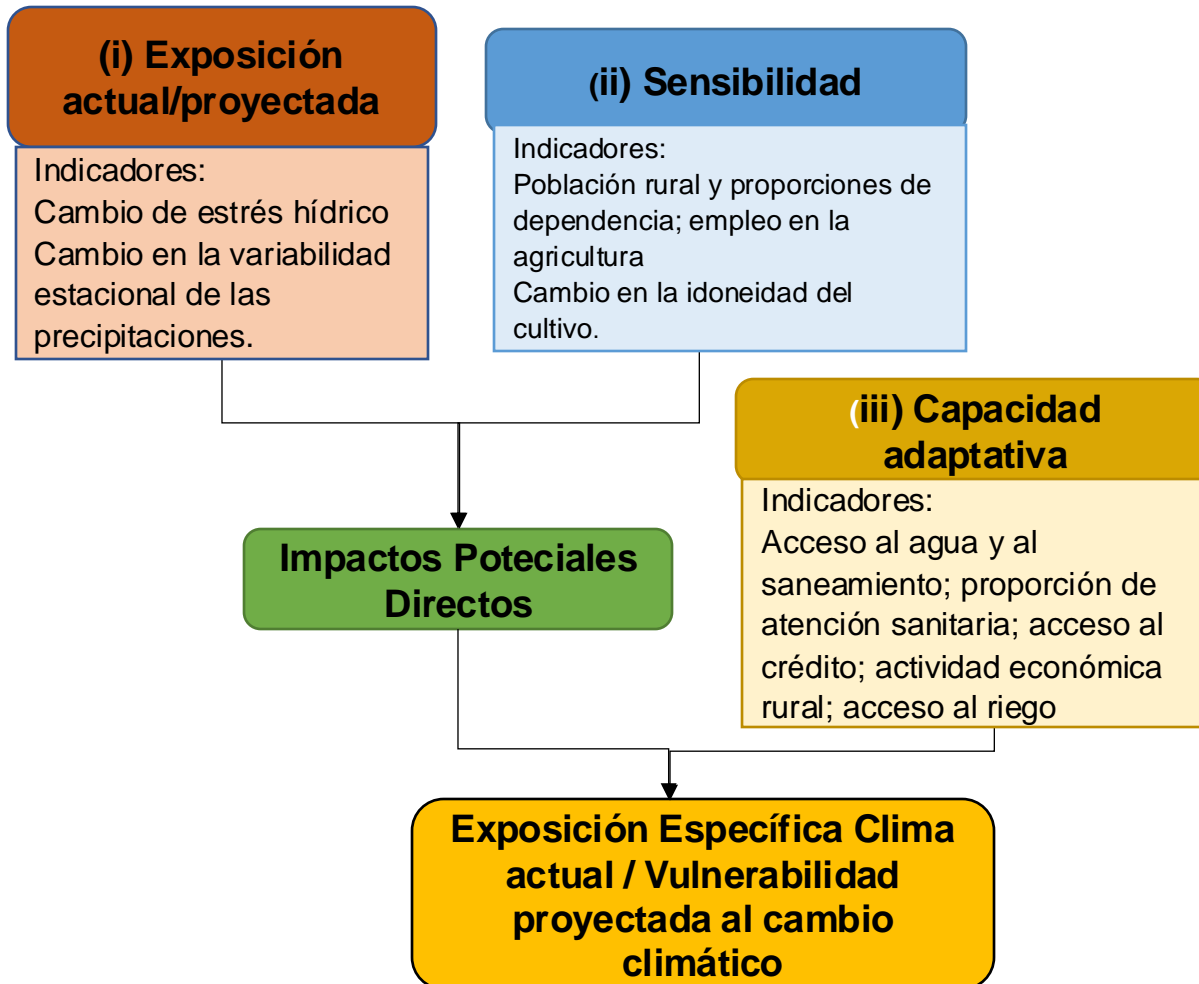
(i) Exposición actual/proyectada

Indicadores:
Cambio de estrés hídrico
Cambio en la variabilidad estacional de las precipitaciones.

(ii) Sensibilidad

Indicadores:
Población rural y proporciones de dependencia; empleo en la agricultura
Cambio en la idoneidad del cultivo.

(iii) Capacidad adaptativa

Indicadores:
Acceso al agua y al saneamiento; proporción de atención sanitaria; acceso al crédito; actividad económica rural; acceso al riego

Impactos Poteciales Directos

Exposición Específica Clima actual / Vulnerabilidad proyectada al cambio climático